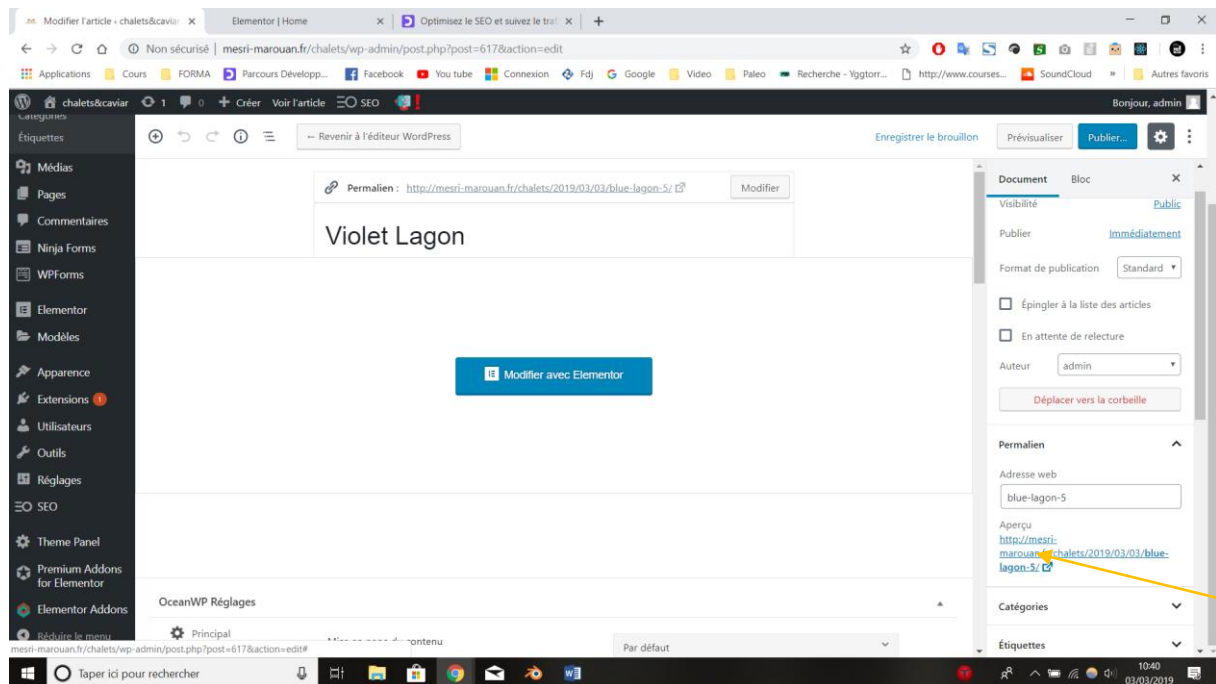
Modifier l'article ‹ chalets&caviar × | Elementor | Home × | Optimisez le SEO et suivez le traf × | +

Non sécurisé | mesri-marouan.fr/chalets/wp-admin/post.php?post=617&action=edit

Applications | Cours | FORMA | Parcours Développ... | Facebook | You tube | Connexion | Fdj | Google | Video | Paleo | Recherche - Yggtorr... | http://www.courses... | SoundCloud | » | Autres favoris

chalets&caviar 1 0 + Créer Voir l'article SEO | Bonjour, admin

Catégories
Étiquettes
Médias
Pages
Commentaires
Ninja Forms
WPForms
Elementor
Modèles
Apparence
Extensions 1
Utilisateurs
Outils
Réglages
SEO
Theme Panel
Premium Addons for Elementor
Elementor Addons
Réduire le menu

← Revenir à l'éditeur WordPress

Enregistrer le brouillon | Prévisualiser | Publier...

Permalien : http://mesri-marouan.fr/chalets/2019/03/03/blue-lagon-5/ | Modifier

Violet Lagon

Modifier avec Elementor

OceanWP Réglages
Principal
Mise en page du contenu
Par défaut

Document | Bloc ×
Visibilité | Public
Publier | Immédiatement
Format de publication | Standard
Épingler à la liste des articles
En attente de relecture
Auteur | admin
Déplacer vers la corbeille
Permalien
Adresse web
blue-lagon-5
Aperçu
http://mesri-marouan.fr/chalets/2019/03/03/blue-lagon-5/
Catégories
Étiquettes

mesri-marouan.fr/chalets/wp-admin/post.php?post=617&action=edit#

Taper ici pour rechercher | 10:40 03/03/2019